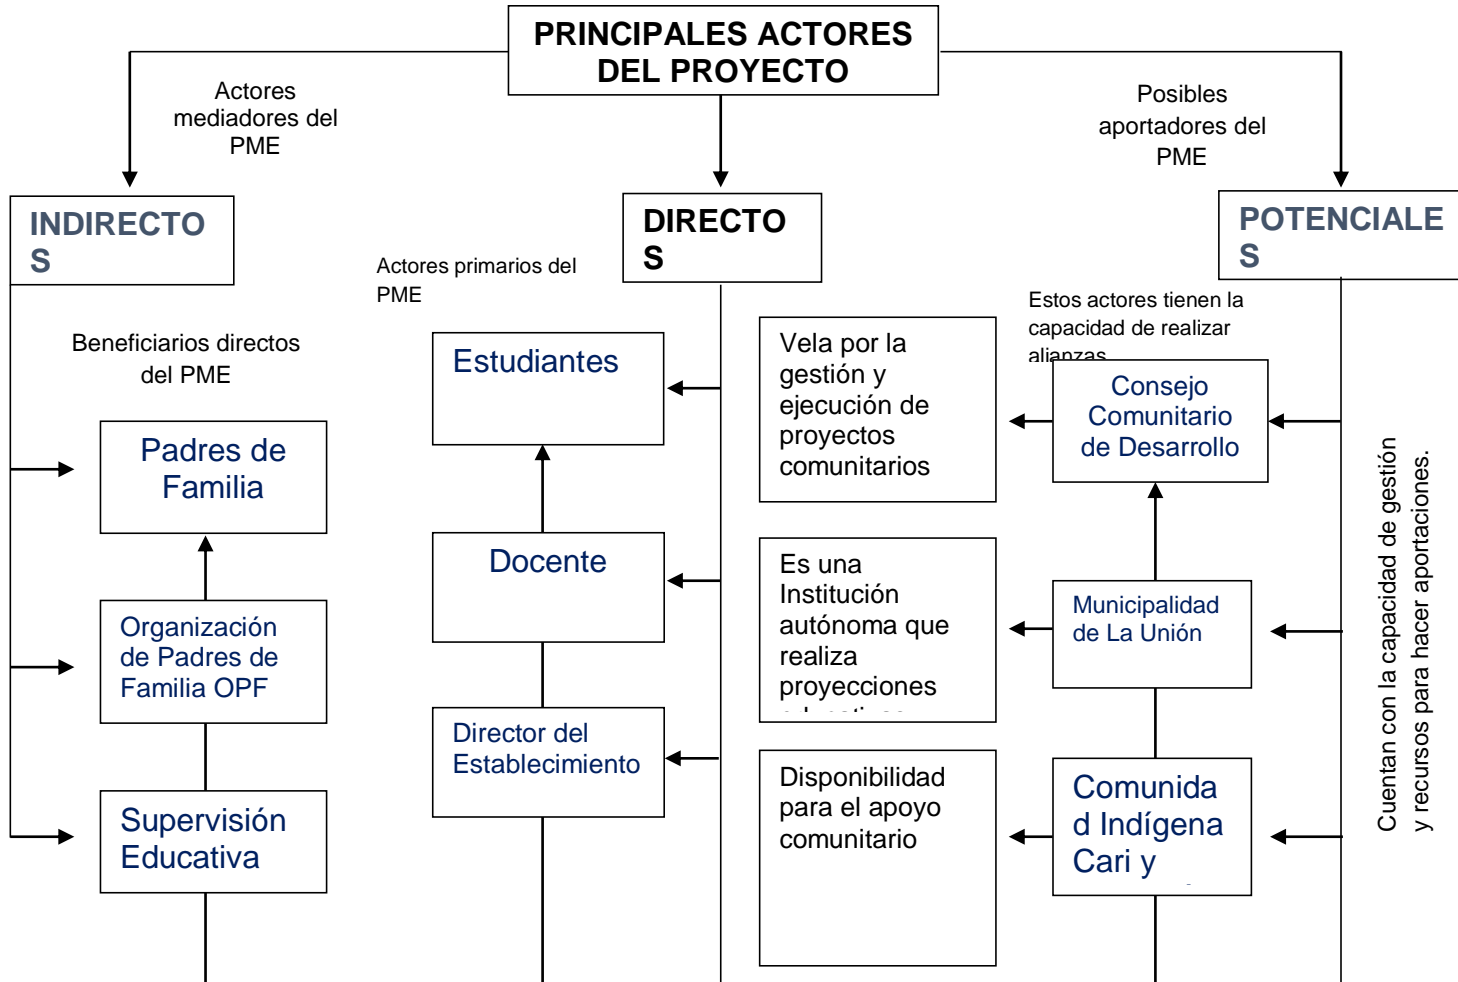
PRINCIPALES ACTORES DEL PROYECTO

Actores mediadores del PME

Posibles aportadores del PME

INDIRECTO S

DIRECTO S

POTENCIALE S

Actores primarios del PME

Estos actores tienen la capacidad de realizar alianzas

Beneficiarios directos del PME

Estudiantes

Vela por la gestión y ejecución de proyectos comunitarios

Consejo Comunitario de Desarrollo

Padres de Familia

Docente

Es una Institución autónoma que realiza proyecciones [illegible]

Municipalidad de La Unión

Organización de Padres de Familia OPF

Director del Establecimiento

Disponibilidad para el apoyo comunitario

Comunidad Indígena Cari y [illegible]

Supervisión Educativa

Cuentan con la capacidad de gestión y recursos para hacer aportaciones.